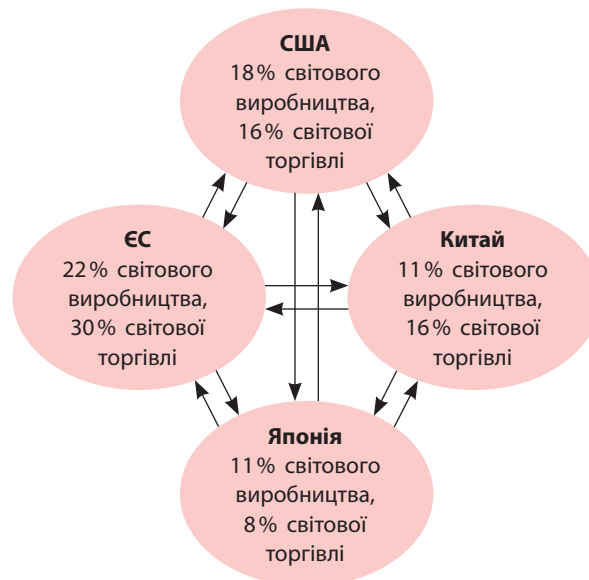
**США**
18% світового виробництва, 16% світової торгівлі

**ЄС**
22% світового виробництва, 30% світової торгівлі

**Китай**
11% світового виробництва, 16% світової торгівлі

**Японія**
11% світового виробництва, 8% світової торгівлі